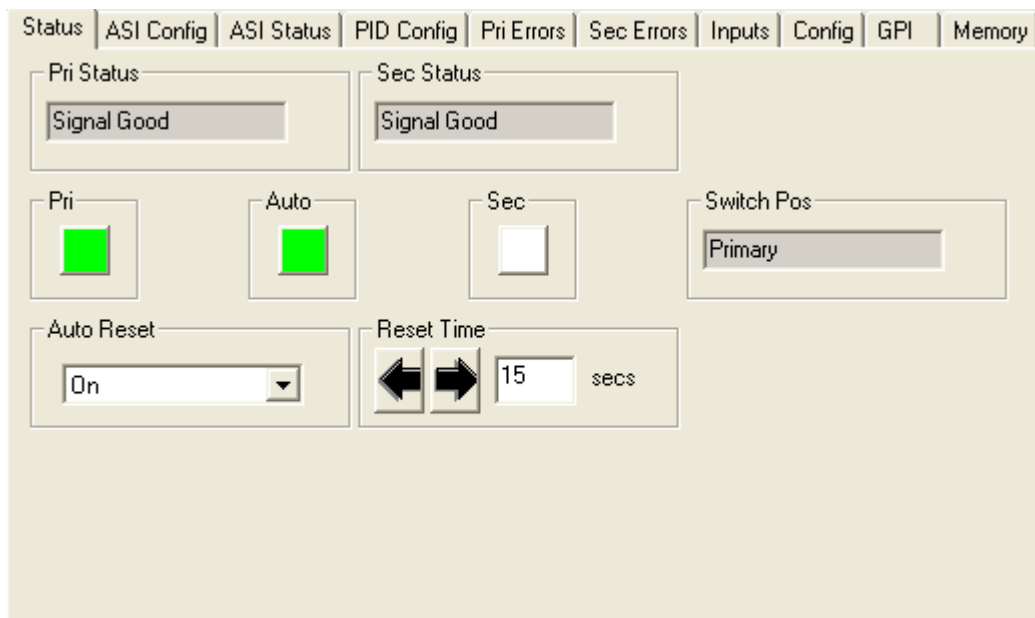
Status | ASI Config | ASI Status | PID Config | Pri Errors | Sec Errors | Inputs | Config | GPI | Memory

Pri Status
Signal Good

Sec Status
Signal Good

Pri

Auto

Sec

Switch Pos
Primary

Auto Reset
On

Reset Time
15 secs